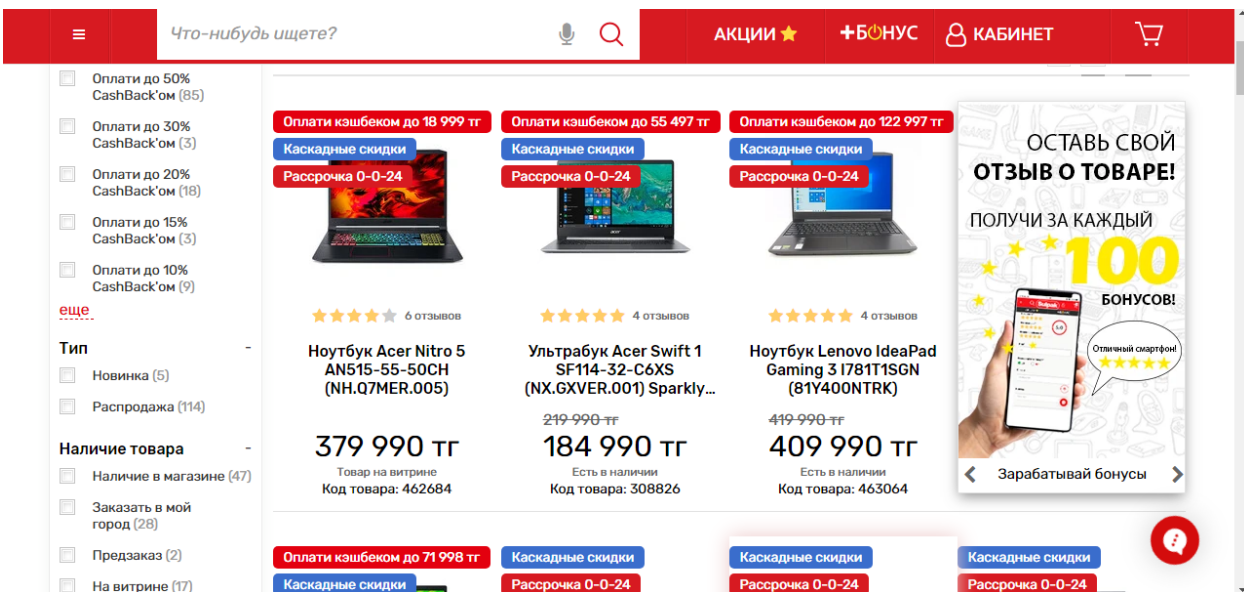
Что-нибудь ищете?

АКЦИИ

+БОНУС

КАБИНЕТ

Оплати до 50% CashBack'ом (85)

Оплати до 30% CashBack'ом (3)

Оплати до 20% CashBack'ом (18)

Оплати до 15% CashBack'ом (3)

Оплати до 10% CashBack'ом (9)

еще

Тип

Новинка (5)

Распродажа (114)

Наличие товара

Наличие в магазине (47)

Заказать в мой город (28)

Предзаказ (2)

На витрине (17)

Оплати кэшбеком до 18 999 тг
Каскадные скидки
Рассрочка 0-0-24

6 отзывов

Ноутбук Acer Nitro 5 AN515-55-50CH (NH.Q7MER.005)

379 990 тг
Товар на витрине
Код товара: 462684

Оплати кэшбеком до 55 497 тг
Каскадные скидки
Рассрочка 0-0-24

4 отзывов

Ультрабук Acer Swift 1 SF114-32-C6XS (NX.GXVER.001) Sparkly...

219 990 тг
184 990 тг
Есть в наличии
Код товара: 308826

Оплати кэшбеком до 122 997 тг
Каскадные скидки
Рассрочка 0-0-24

4 отзывов

Ноутбук Lenovo IdeaPad Gaming 3 I781T1SGN (81Y400NTRK)

419 990 тг
409 990 тг
Есть в наличии
Код товара: 463064

ОСТАВЬ СВОЙ
ОТЗЫВ О ТОВАРЕ!
ПОЛУЧИ ЗА КАЖДЫЙ
100
БОНУСОВ!
Отличный смартфон!
Зарабатывай бонусы

Оплати кэшбеком до 71 998 тг
Каскадные скидки

Каскадные скидки
Рассрочка 0-0-24

Каскадные скидки
Рассрочка 0-0-24

Каскадные скидки
Рассрочка 0-0-24